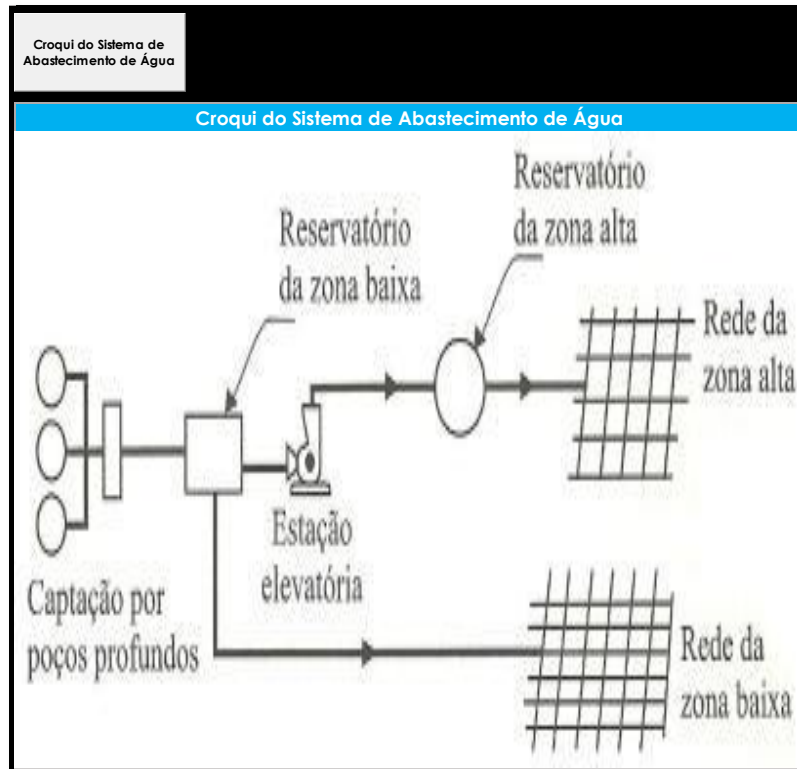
Croqui do Sistema de Abastecimento de Água

Croqui do Sistema de Abastecimento de Água

Reservatório da zona alta

Reservatório da zona baixa

Rede da zona alta

Estação elevatória

Captação por poços profundos

Rede da zona baixa